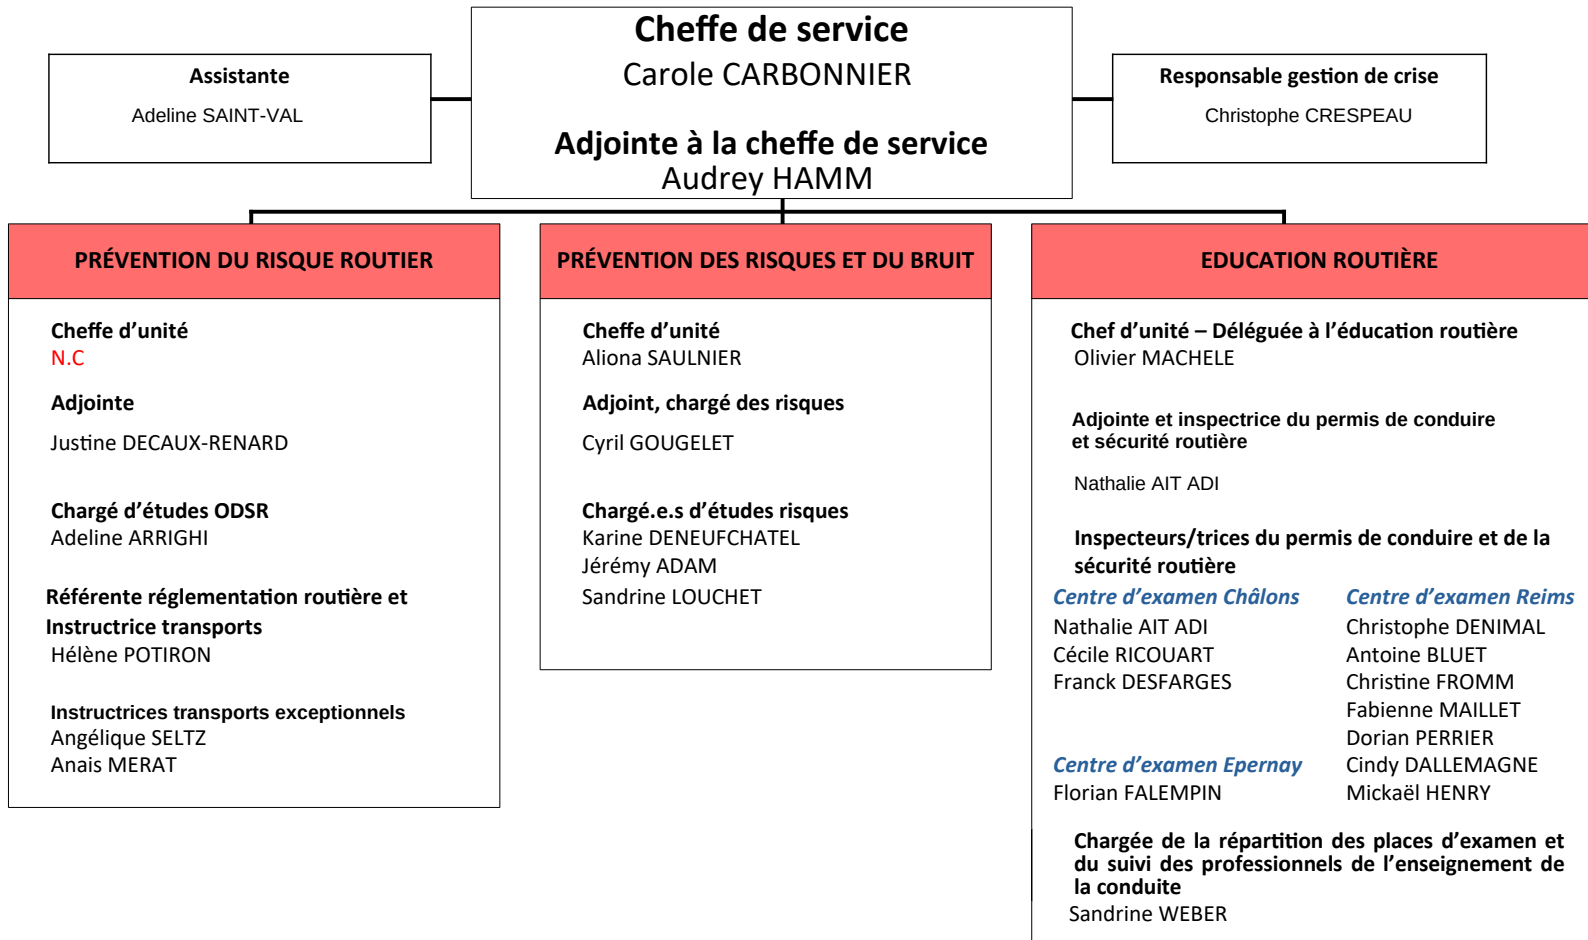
Cheffe de service
Carole CARBONNIER

Adjointe à la cheffe de service
Audrey HAMM

Assistante
Adeline SAINT-VAL

Responsable gestion de crise
Christophe CRESPEAU

PRÉVENTION DU RISQUE ROUTIER

Cheffe d'unité
N.C

Adjointe
Justine DECAUX-RENARD

Chargé d'études ODSR
Adeline ARRIGHI

Référente réglementation routière et Instructrice transports
Hélène POTIRON

Instructrices transports exceptionnels
Angélique SELTZ
Anais MERAT

PRÉVENTION DES RISQUES ET DU BRUIT

Cheffe d'unité
Aliona SAULNIER

Adjoint, chargé des risques
Cyril GOUGELET

Chargé.e.s d'études risques
Karine DENEUFCHATEL
Jérémy ADAM
Sandrine LOUCHET

EDUCATION ROUTIÈRE

Chef d'unité – Déléguée à l'éducation routière
Olivier MACHELE

Adjointe et inspectrice du permis de conduire et sécurité routière

Nathalie AIT ADI

Inspecteurs/trices du permis de conduire et de la sécurité routière

Centre d'examen Châlons
Nathalie AIT ADI
Cécile RICOUART
Franck DESFARGES

Centre d'examen Epernay
Florian FALEMPIN

Centre d'examen Reims
Christophe DENIMAL
Antoine BLUET
Christine FROMM
Fabienne MAILLET
Dorian PERRIER
Cindy DALLEMAGNE
Mickaël HENRY

Chargée de la répartition des places d'examen et du suivi des professionnels de l'enseignement de la conduite
Sandrine WEBER